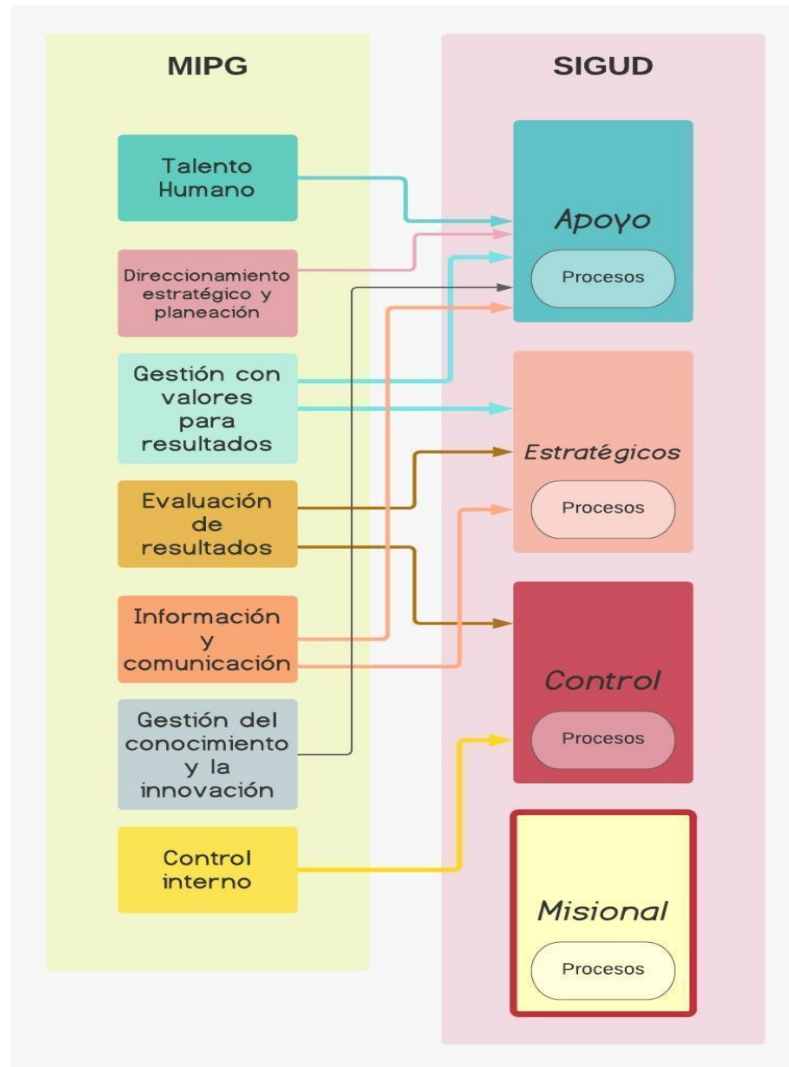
MIPG

Talento Humano

Direccionamiento estratégico y planeación

Gestión con valores para resultados

Evaluación de resultados

Información y comunicación

Gestión del conocimiento y la innovación

Control interno

SIGUD

Apoyo

Procesos

Estratégicos

Procesos

Control

Procesos

Misional

Procesos